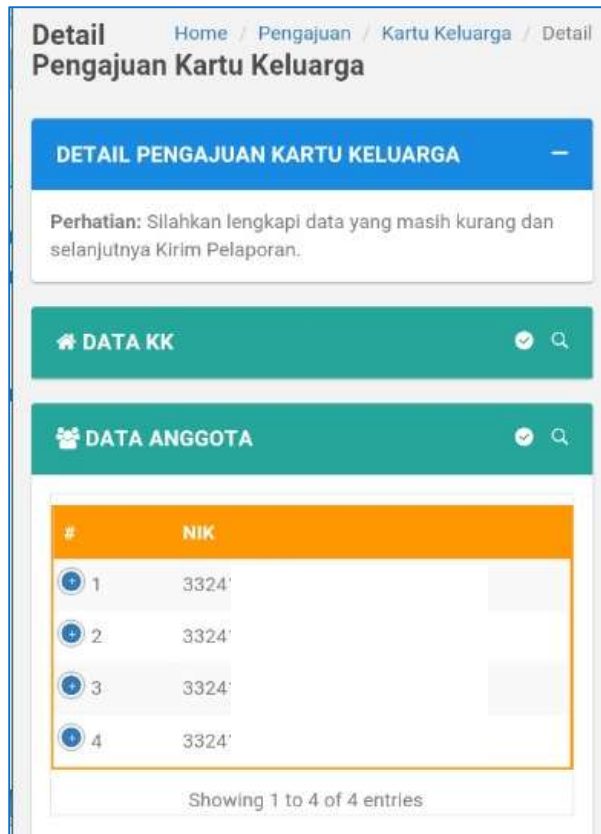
Detail Pengajuan Kartu Keluarga

Home / Pengajuan / Kartu Keluarga / Detail

DETAIL PENGAJUAN KARTU KELUARGA

−

Perhatian: Silahkan lengkapi data yang masih kurang dan selanjutnya Kirim Pelaporan.

DATA KK

DATA ANGGOTA

| # | NIK |
|---|---|
| 1 | 3324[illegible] |
| 2 | 3324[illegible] |
| 3 | 3324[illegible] |
| 4 | 3324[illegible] |

Showing 1 to 4 of 4 entries